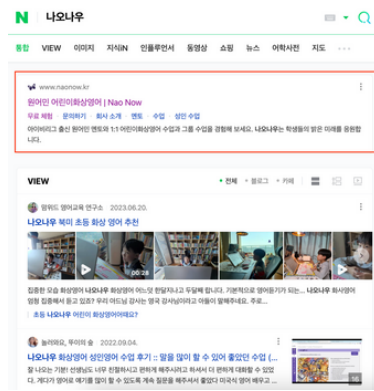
N 나오나우

통합 VIEW 이미지 지식iN 인플루언서 동영상 쇼핑 뉴스 어학사전 지도 · · ·

www.naonow.kr

원어민 어린이화상영어 | Nao Now

무료 체험 · 문의하기 · 회사 소개 · 멘토 · 수업 · 성인 수업

아이비리그 출신 원어민 멘토와 1:1 어린이화상영어 수업과 그룹 수업을 경험해 보세요. 나오나우는 학생들의 밝은 미래를 응원합니다.

VIEW

• 전체 • 블로그 • 카페

영위드 영어교육 연구소 2023.06.20.

나오나우 북미 초등 화상 영어 추천

00:28

집중한 모습 화상영어 나오나우 어느덧 한달지나고 두달째 입니다. 기본적으로 영어동기가 되는... 나오나우 화상영어 영원 집중해서 듣고 있죠? 우리 어드님 갑사는 영국 강사님이라고 아들이 말해주네요. 주로...

초등 나오나우 어린이화상영어(게시글)

놀러와요, 우리의 숲 2022.09.04.

나오나우 화상영어 성인영어 수업 후기 :: 말을 많이 할 수 있어 좋았던 수업 (...

말 나오는 기분! 선생님도 너무 친절하시고 편하게 해주셔서 편하게 대화할 수 있었다. 게다가 영어로 얘기를 많이 할 수 있도록 계속 질문을 해주셔서 좋았다 미국식 영어 배우고 ...